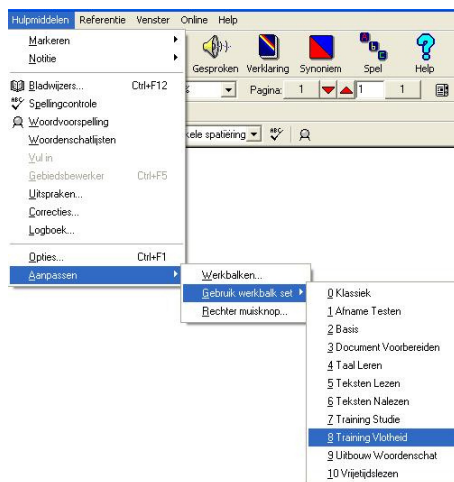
Hulpmiddelen Referentie Venster Online Help

Markeren
Notitie
Bladwijzers... Ctrl+F12
Spellingcontrole
Woordvoorspelling
Woordenschatlijsten
Vul in
Gebiedsbewerker Ctrl+F5
Uitspraken...
Correcties...
Logboek...
Opties... Ctrl+F1
Aanpassen

Gesproken Verklaring Synoniem Spel Help

Pagina: 1 1 1

kele spatiëring

Werkbalken...
Gebruik werkbalk set
Rechter muisknop...

0 Klassiek
1 Afname Testen
2 Basis
3 Document Voorbereiden
4 Taal Leren
5 Teksten Lezen
6 Teksten Nalezen
7 Training Studie
8 Training Vlotheid
9 Uitbouw Woordenschat
10 Vrijetijdslezen